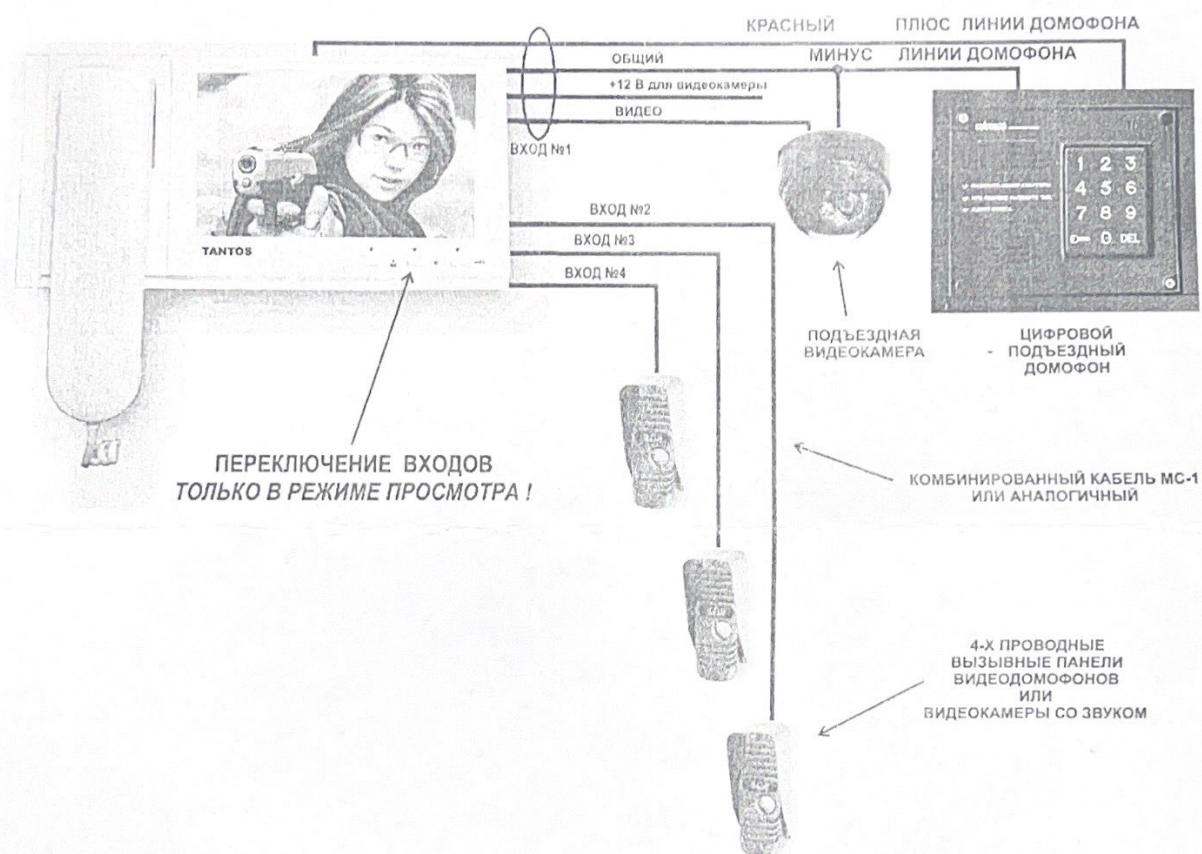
КРАСНЫЙ ПЛЮС ЛИНИИ ДОМОФОНА

МИНУС ЛИНИИ ДОМОФОНА

ОБЩИЙ

+12 В для видеокамеры

ВИДЕО

ВХОД №1

TANTOS

ВХОД №2

ВХОД №3

ВХОД №4

1 2 3
4 5 6
7 8 9
0 DEL

ПОДЪЕЗДНАЯ ВИДЕОКАМЕРА

ЦИФРОВОЙ ПОДЪЕЗДНЫЙ ДОМОФОН

ПЕРЕКЛЮЧЕНИЕ ВХОДОВ
ТОЛЬКО В РЕЖИМЕ ПРОСМОТРА !

КОМБИНИРОВАННЫЙ КАБЕЛЬ МС-1 ИЛИ АНАЛОГИЧНЫЙ

4-Х ПРОВОДНЫЕ ВЫЗЫВНЫЕ ПАНЕЛИ ВИДЕОДОМОФОНОВ ИЛИ ВИДЕОКАМЕРЫ СО ЗВУКОМ